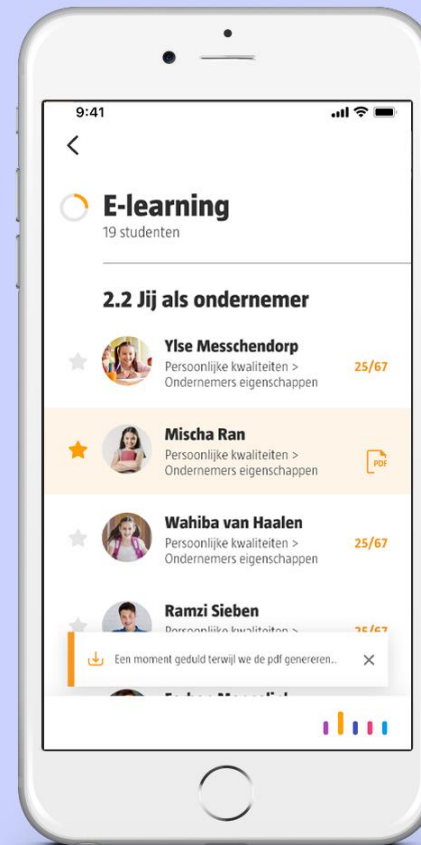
9:41

<

E-learning
19 studenten

2.2 Jij als ondernemer

Ylse Messchendorp
Persoonlijke kwaliteiten > Ondernemers eigenschappen
25/67

Mischa Ran
Persoonlijke kwaliteiten > Ondernemers eigenschappen
PDF

Wahiba van Haalen
Persoonlijke kwaliteiten > Ondernemers eigenschappen
25/67

Ramzi Sieben
Persoonlijke kwaliteiten >
25/67

Een moment geduld terwijl we de pdf genereren...
X

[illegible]